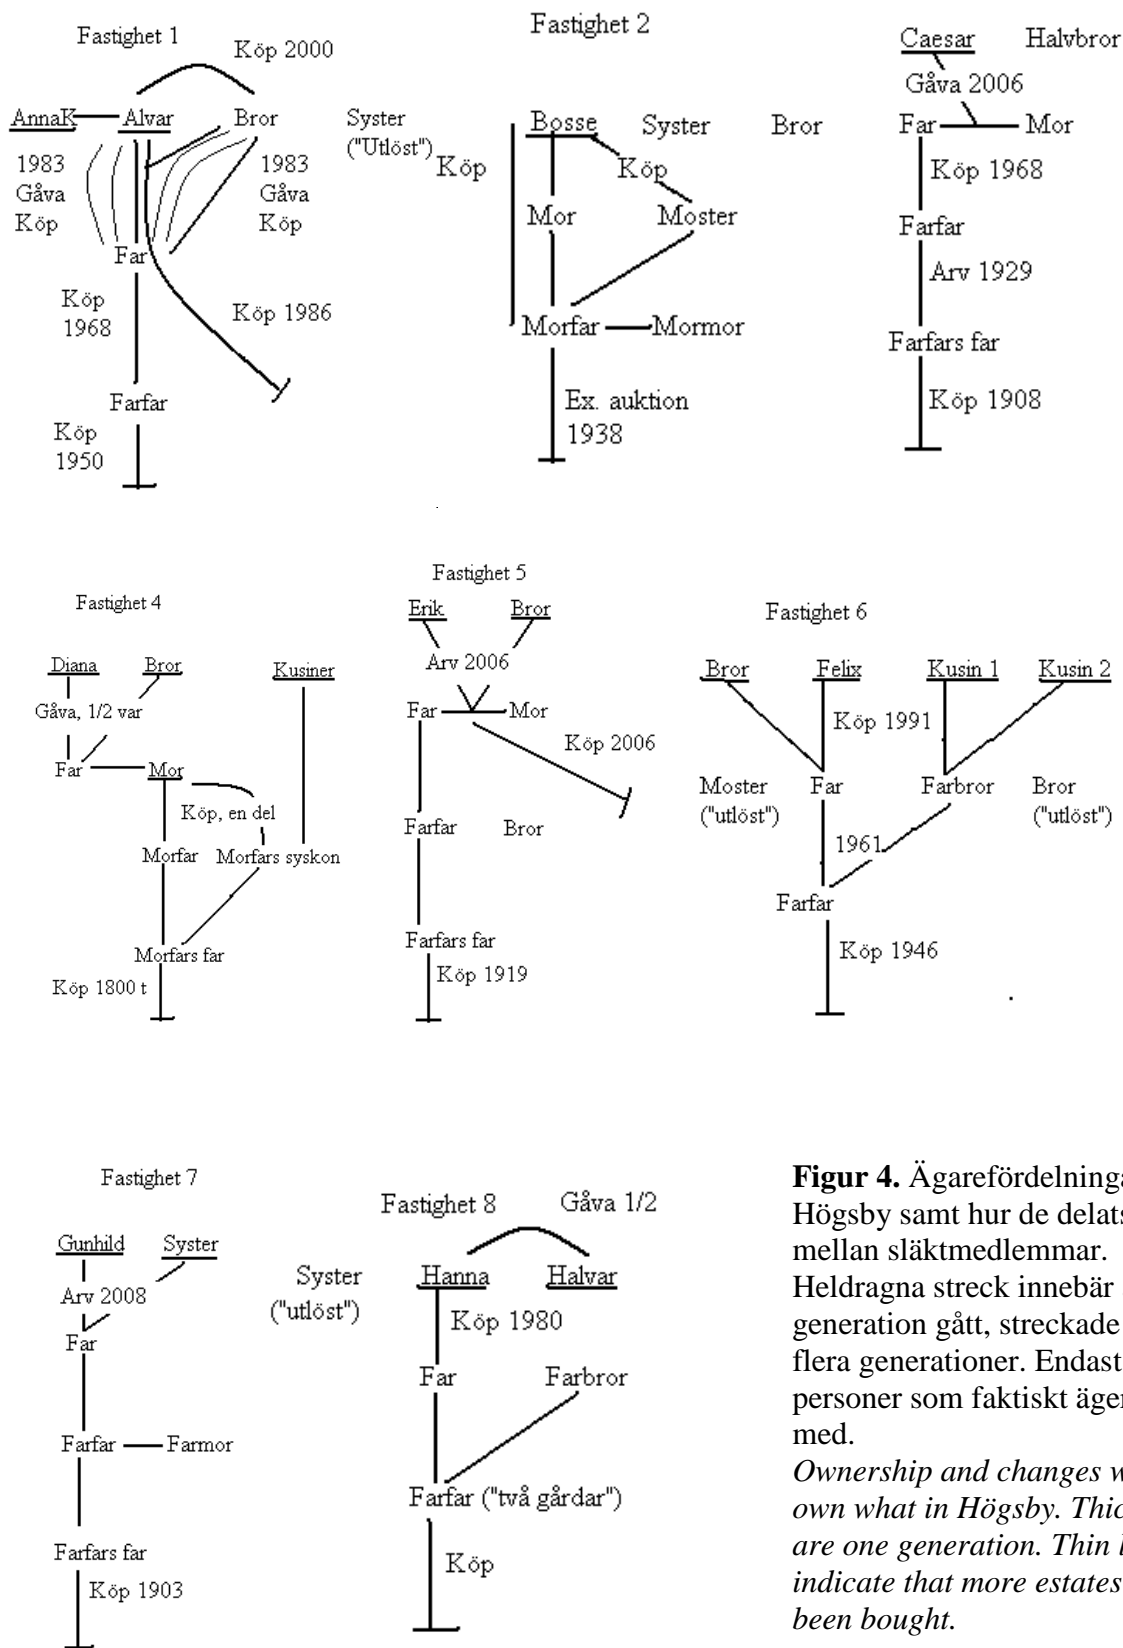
Fastighet 1

Köp 2000

AnnaK Alvar Bror

1983 Gåva Köp

1983 Gåva Köp

Far

Köp 1968

Köp 1986

Farfar

Köp 1950

Fastighet 2

Syster ("Utlöst") Köp

Bosse Syster Bror

Köp

Mor Moster

Morfar Mormor

Ex. auktion 1938

Caesar Halvbror

Gåva 2006

Far Mor

Köp 1968

Farfar

Arv 1929

Farfars far

Köp 1908

Fastighet 4

Diana Bror Kusiner

Gåva, 1/2 var

Far Mor

Köp, en del

Morfar Morfars syskon

Morfars far

Köp 1800 t

Fastighet 5

Erik Bror

Arv 2006

Far Mor

Köp 2006

Farfar Bror

Farfars far

Köp 1919

Fastighet 6

Bror Felix Kusin 1 Kusin 2

Köp 1991

Moster ("utlöst") Far Farbror Bror ("utlöst")

1961

Farfar

Köp 1946

Fastighet 7

Gunhild Syster

Arv 2008

Far

Farfar Farmor

Farfars far

Köp 1903

Fastighet 8 Gåva 1/2

Syster ("utlöst")

Hanna Halvar

Köp 1980

Far Farbror

Farfar ("två gårdar")

Köp

**Figur 4.** Ägarefördelninga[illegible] Högsby samt hur de delats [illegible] mellan släktmedlemmar. Heldragna streck innebär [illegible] generation gått, streckade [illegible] flera generationer. Endast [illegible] personer som faktiskt äger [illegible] med.

*Ownership and changes w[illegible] own what in Högsby. Thic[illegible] are one generation. Thin l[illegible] indicate that more estates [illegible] been bought.*